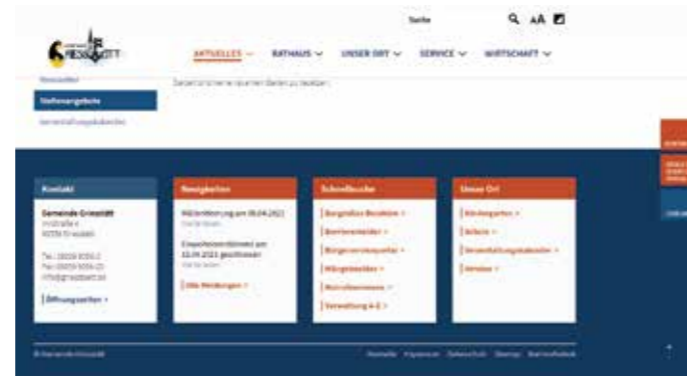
Suche

AKTUELLES ∨ RATHAUS ∨ UNSER ORT ∨ SERVICE ∨ WIRTSCHAFT ∨

Newsletter
Stellenangebote
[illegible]

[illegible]

Kontakt
Gemeinde Griesstätt
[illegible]
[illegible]
Tel.: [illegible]
Fax: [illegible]
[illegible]
Öffnungszeiten >

Neuigkeiten
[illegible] am 08.04.2022
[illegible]
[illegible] am 15.04.2022 geschlossen
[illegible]
Alle Meldungen >

Schnellsuche
Bürgerinfo Bauleitplanung >
Bürgerservice >
Bürgerservice-Portal >
Mängelmelder >
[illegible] >
Verwaltung A-Z >

Unser Ort
Kindergarten >
Schule >
Veranstaltungskalender >
Vereine >

© Gemeinde Griesstätt
Kontakt Impressum Datenschutz Sitemap Barrierefreiheit